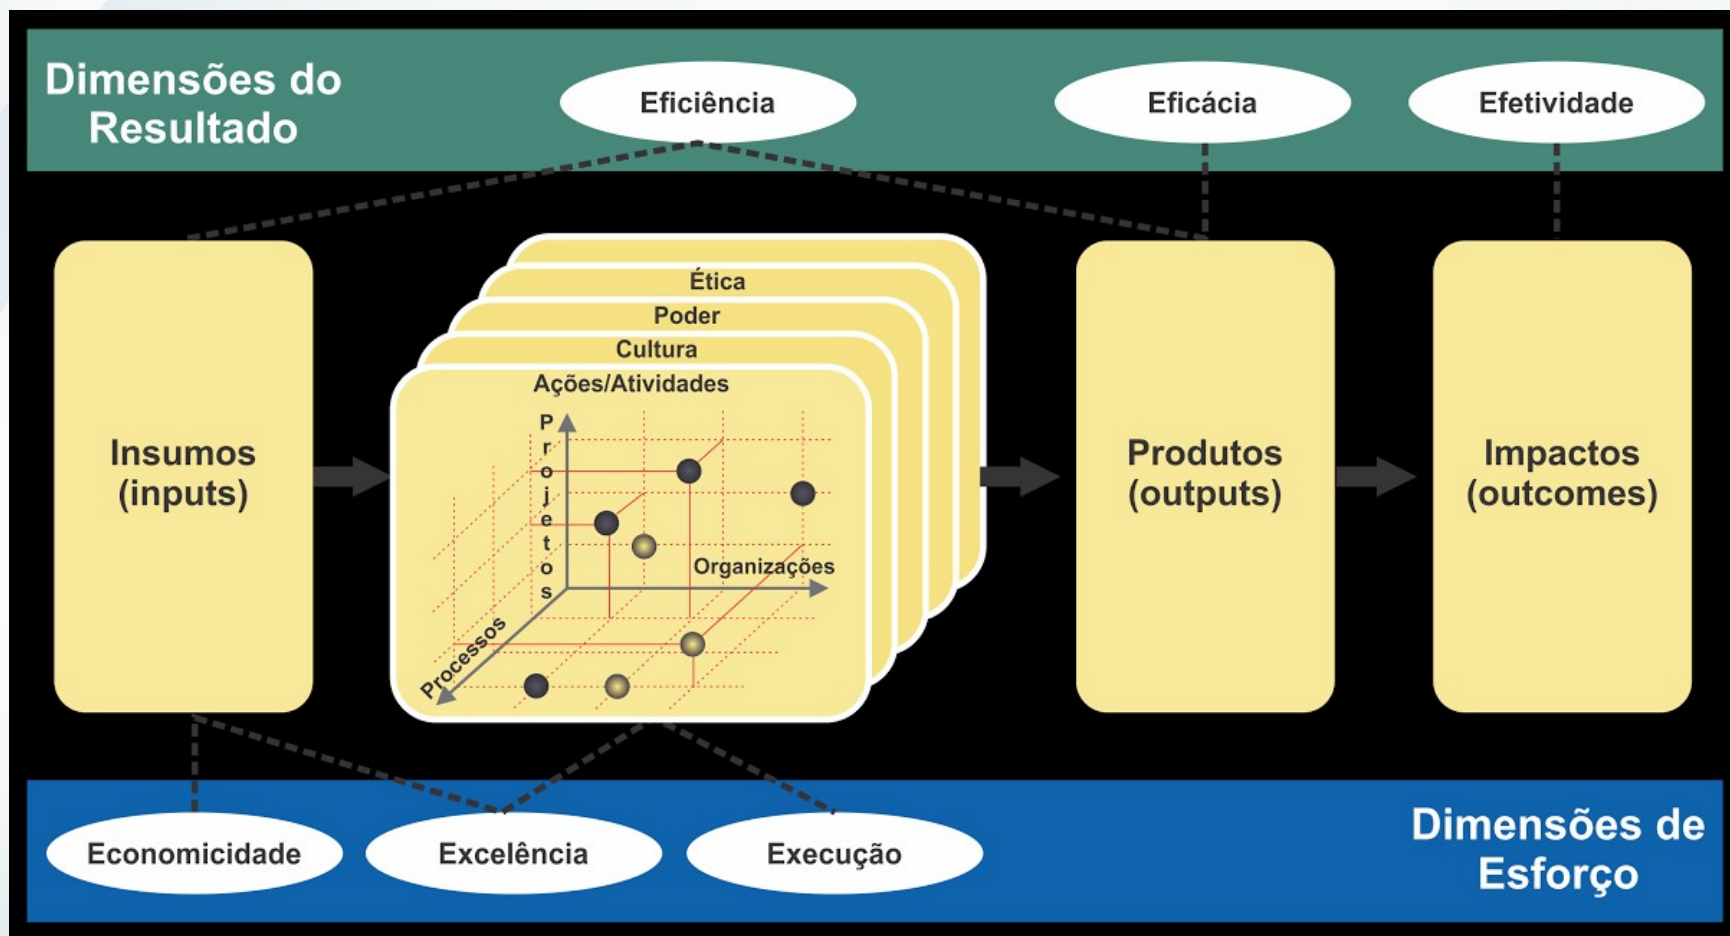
Dimensões do Resultado

Eficiência

Eficácia

Efetividade

Insumos (inputs)

Ética

Poder

Cultura

Ações/Atividades

Projetos

Organizações

Processos

Produtos (outputs)

Impactos (outcomes)

Economicidade

Excelência

Execução

Dimensões de Esforço